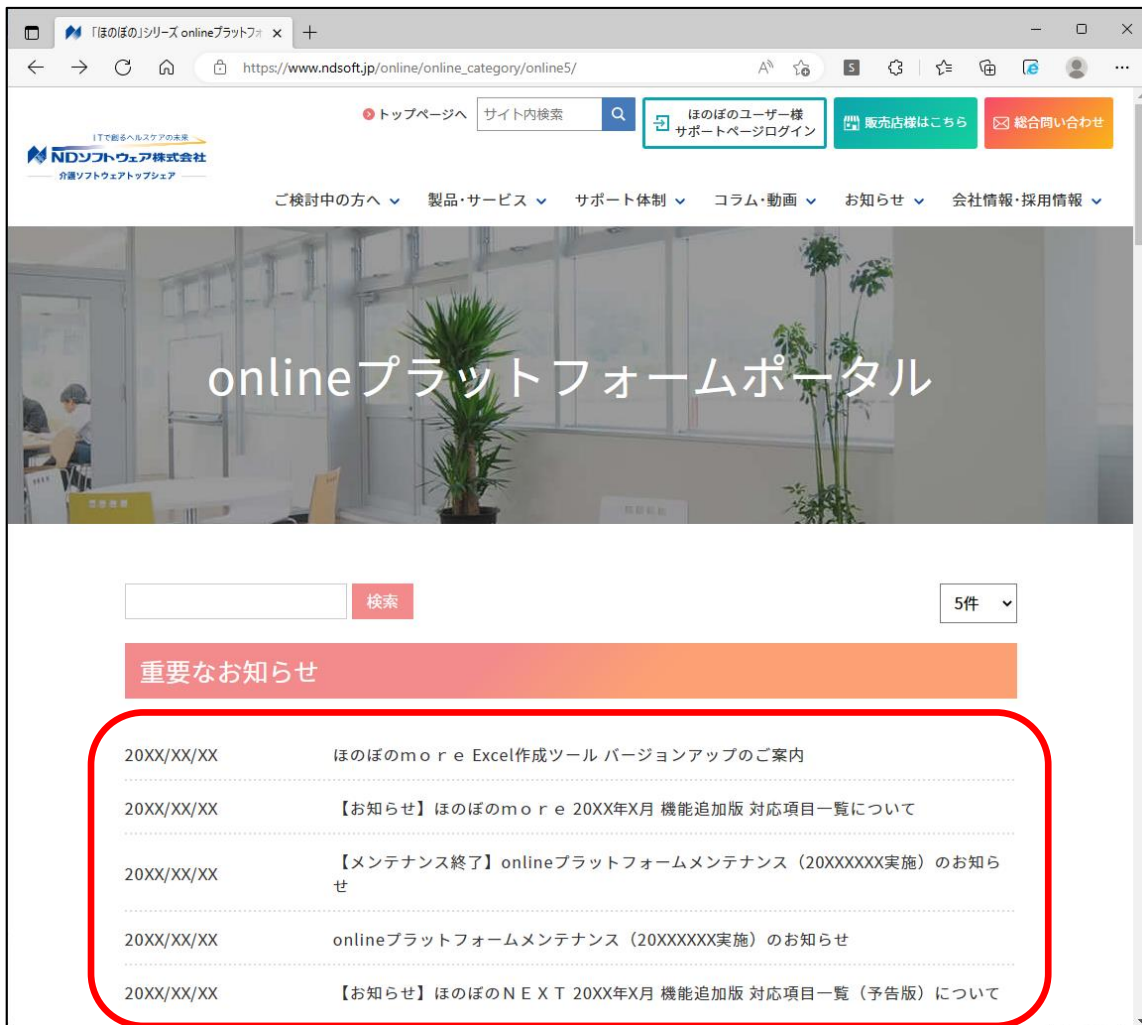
「ほのぼの」シリーズ onlineプラットフォ ×
https://www.ndsoft.jp/online/online_category/online5/

ITで創るヘルスケアの未来
NDソフトウェア株式会社
介護ソフトウェアトップシェア

トップページへ サイト内検索
ほのぼのユーザー様 サポートページログイン
販売店様はこちら
総合問い合わせ

ご検討中の方へ 製品・サービス サポート体制 コラム・動画 お知らせ 会社情報・採用情報

onlineプラットフォームポータル

検索
5件

重要なお知らせ

| | |
|---|---|
| 20XX/XX/XX | ほのぼのｍｏｒｅ Excel作成ツール バージョンアップのご案内 |
| 20XX/XX/XX | 【お知らせ】ほのぼのｍｏｒｅ 20XX年X月 機能追加版 対応項目一覧について |
| 20XX/XX/XX | 【メンテナンス終了】onlineプラットフォームメンテナンス（20XXXXXX実施）のお知らせ |
| 20XX/XX/XX | onlineプラットフォームメンテナンス（20XXXXXX実施）のお知らせ |
| 20XX/XX/XX | 【お知らせ】ほのぼのＮＥＸＴ 20XX年X月 機能追加版 対応項目一覧（予告版）について |